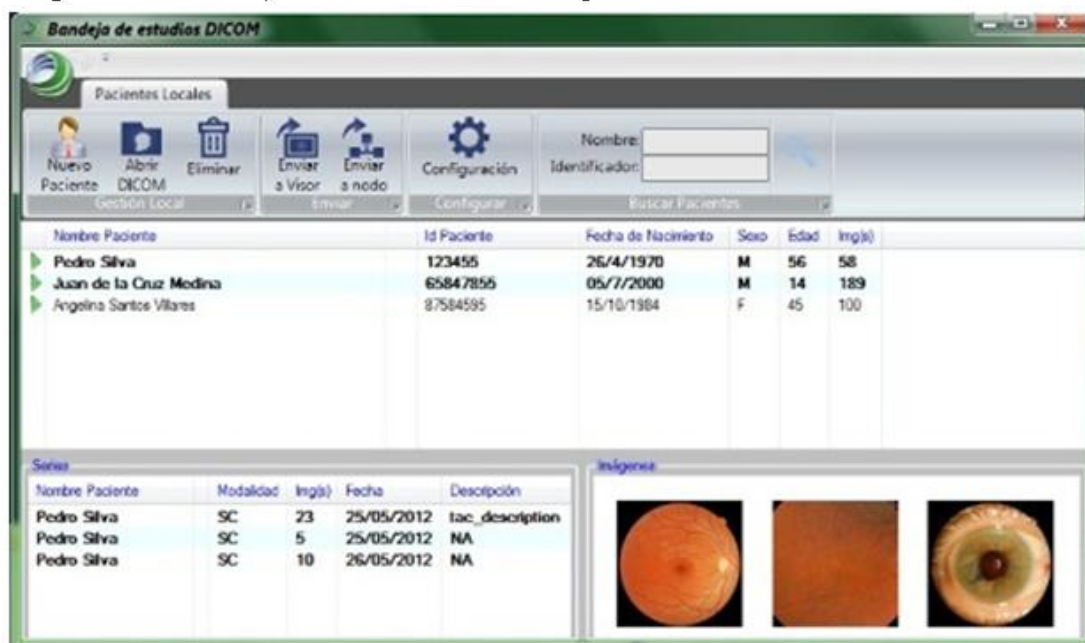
Bandeja de estudios DICOM

Pacientes Locales

Nuevo Paciente
Abrir DICOM
Eliminar
Gestión Local

Enviar a Visor
Enviar a nodo
Enviar

Configuración
Configurar

Nombre:
Identificador:
Buscar Pacientes

| Nombre Paciente | Id Paciente | Fecha de Nacimiento | Sexo | Edad | Img(s) |
|---|---|---|---|---|---|
| Pedro Silva | 123455 | 26/4/1970 | M | 56 | 58 |
| Juan de la Cruz Medina | 65847855 | 05/7/2000 | M | 14 | 189 |
| Angelina Santos Villares | 87584595 | 15/10/1984 | F | 45 | 100 |

Series

| Nombre Paciente | Modalidad | Img(s) | Fecha | Descripción |
|---|---|---|---|---|
| Pedro Silva | SC | 23 | 25/05/2012 | tac_description |
| Pedro Silva | SC | 5 | 25/05/2012 | NA |
| Pedro Silva | SC | 10 | 26/05/2012 | NA |

Imágenes